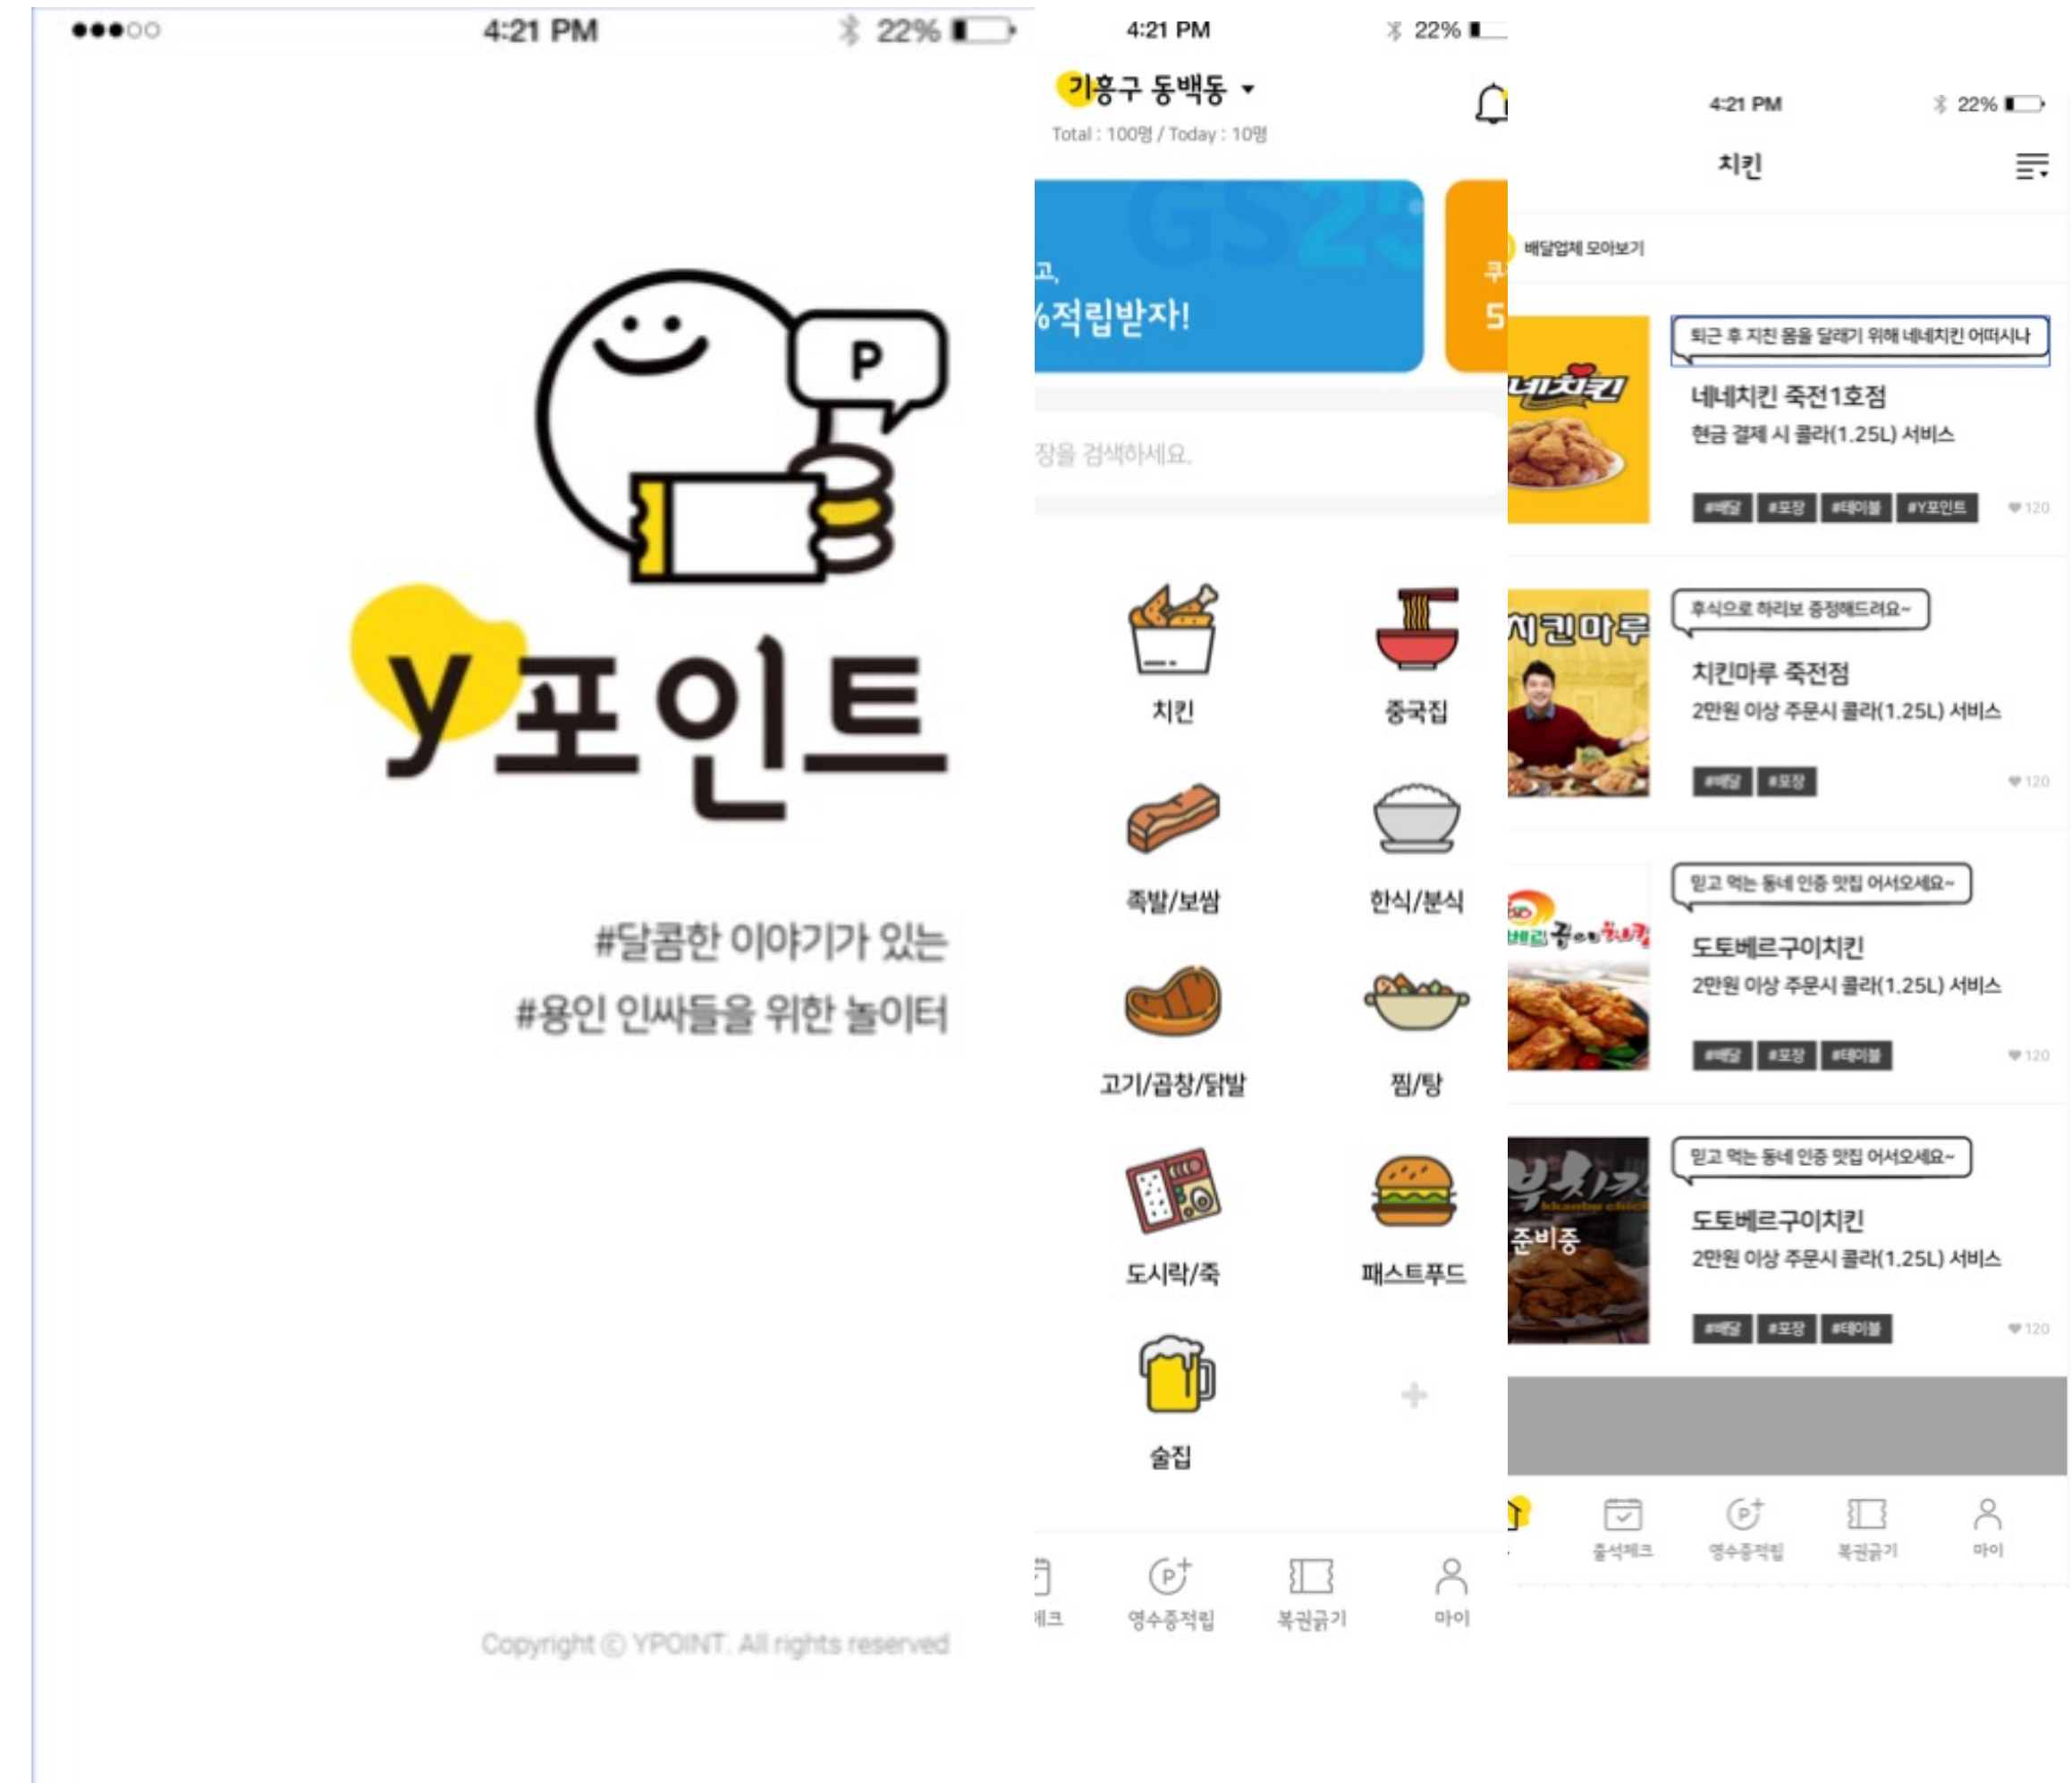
●●●○○ 4:21 PM 22%

P

y포인트

#달콤한 이야기가 있는
#용인 인싸들을 위한 놀이터

Copyright © YPOINT. All rights reserved

4:21 PM 22%

기흥구 동백동

Total : 100명 / Today : 10명

GS25

고,
%적립받자!

쿠
5

장을 검색하세요.

치킨
중국집
족발/보쌈
한식/분식
고기/곱창/닭발
찜/탕
도시락/죽
패스트푸드
술집

체크
영수증적립
복권긁기
마이

4:21 PM 22%

치킨

배달업체 모아보기

퇴근 후 치킨 몸을 달래기 위해 네네치킨 어떠시나

네네치킨
네네치킨 죽전1호점
현금 결제 시 콜라(1.25L) 서비스
#배달 #포장 #테이블 #Y포인트 120

후식으로 하리보 증정해드려요~

치킨마루
치킨마루 죽전점
2만원 이상 주문시 콜라(1.25L) 서비스
#배달 #포장 120

믿고 먹는 동네 인증 맛집 어서오세요~

도토베르구이치킨
2만원 이상 주문시 콜라(1.25L) 서비스
#배달 #포장 #테이블 120

믿고 먹는 동네 인증 맛집 어서오세요~

준비중

도토베르구이치킨
2만원 이상 주문시 콜라(1.25L) 서비스
#배달 #포장 #테이블 120

출석체크
영수증적립
복권긁기
마이